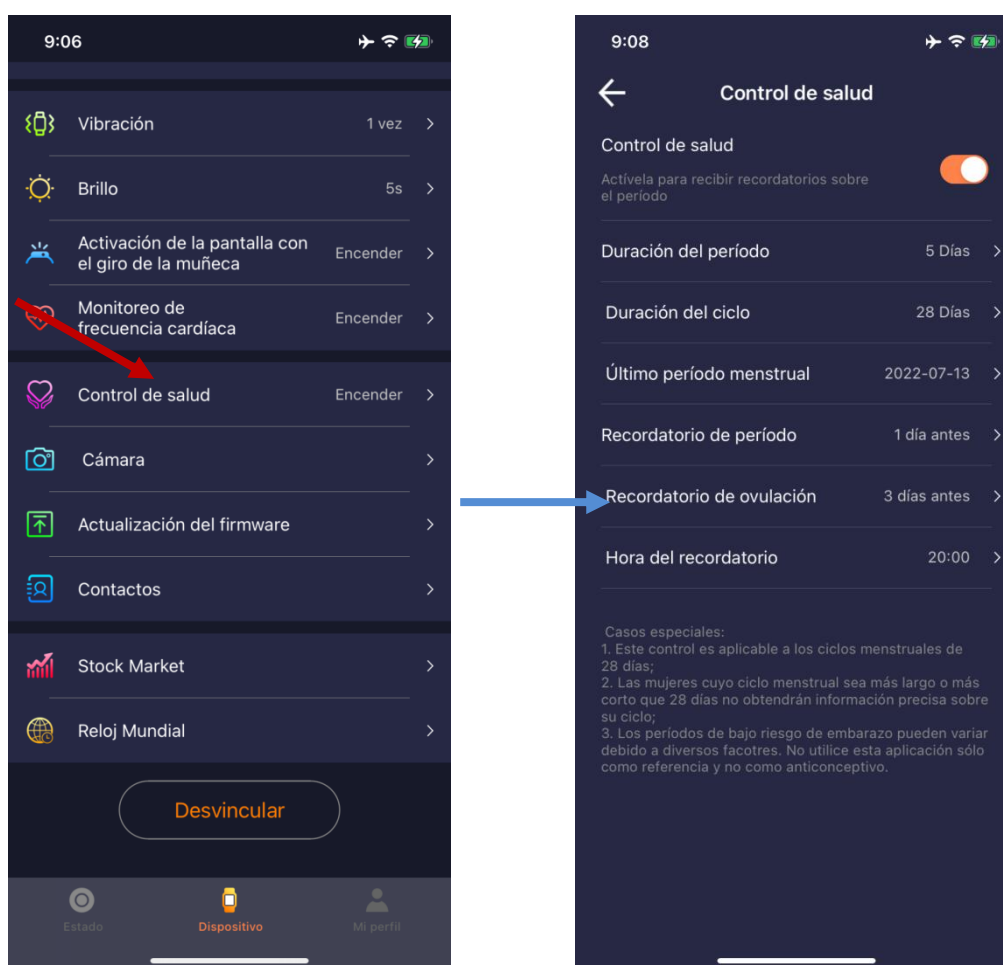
9:06

Vibración 1 vez >

Brillo 5s >

Activación de la pantalla con el giro de la muñeca Encender >

Monitoreo de frecuencia cardíaca Encender >

Control de salud Encender >

Cámara >

Actualización del firmware >

Contactos >

Stock Market >

Reloj Mundial >

Desvincular

Estado Dispositivo Mi perfil

9:08

Control de salud

Control de salud
Actívela para recibir recordatorios sobre el período

Duración del período 5 Días >

Duración del ciclo 28 Días >

Último período menstrual 2022-07-13 >

Recordatorio de período 1 día antes >

Recordatorio de ovulación 3 días antes >

Hora del recordatorio 20:00 >

Casos especiales:
1. Este control es aplicable a los ciclos menstruales de 28 días;
2. Las mujeres cuyo ciclo menstrual sea más largo o más corto que 28 días no obtendrán información precisa sobre su ciclo;
3. Los períodos de bajo riesgo de embarazo pueden variar debido a diversos facotres. No utilice esta aplicación sólo como referencia y no como anticonceptivo.